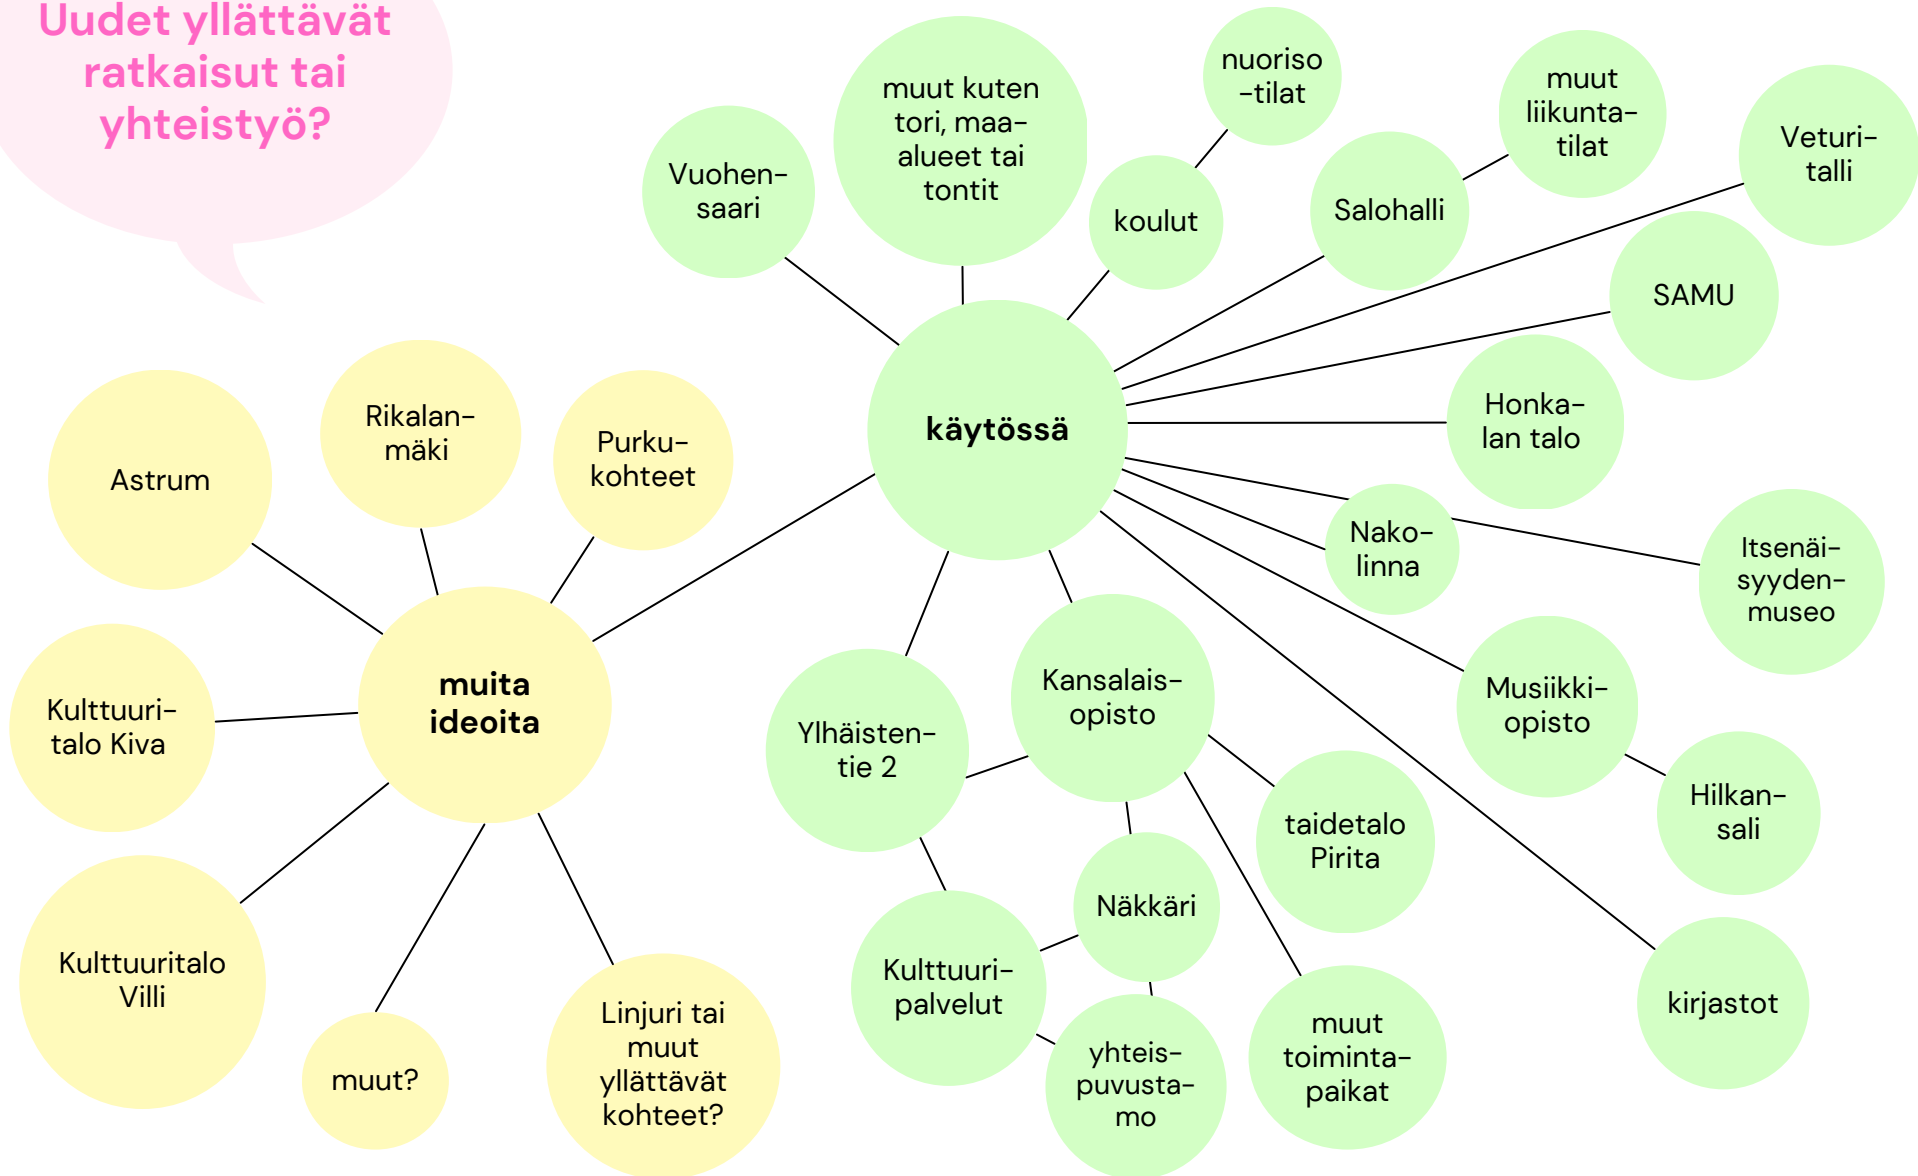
Uudet yllättävät ratkaisut tai yhteistyö?

käytössä

Vuohen-saari

muut kuten tori, maa-alueet tai tontit

nuoriso-tilat

koulut

muut liikunta-tilat

Salohalli

Veturi-talli

SAMU

Honka-lan talo

Nako-linna

Itsenäi-syyden-museo

Musiikki-opisto

Hilkan-sali

kirjastot

Kansalais-opisto

taidetalo Pirita

muut toiminta-paikat

Ylhäisten-tie 2

Näkkäri

Kulttuuri-palvelut

yhteis-puvusta-mo

muita ideoita

Astrum

Rikalan-mäki

Purku-kohteet

Kulttuuri-talo Kiva

Kulttuuritalo Villi

muut?

Linjuri tai muut yllättävät kohteet?